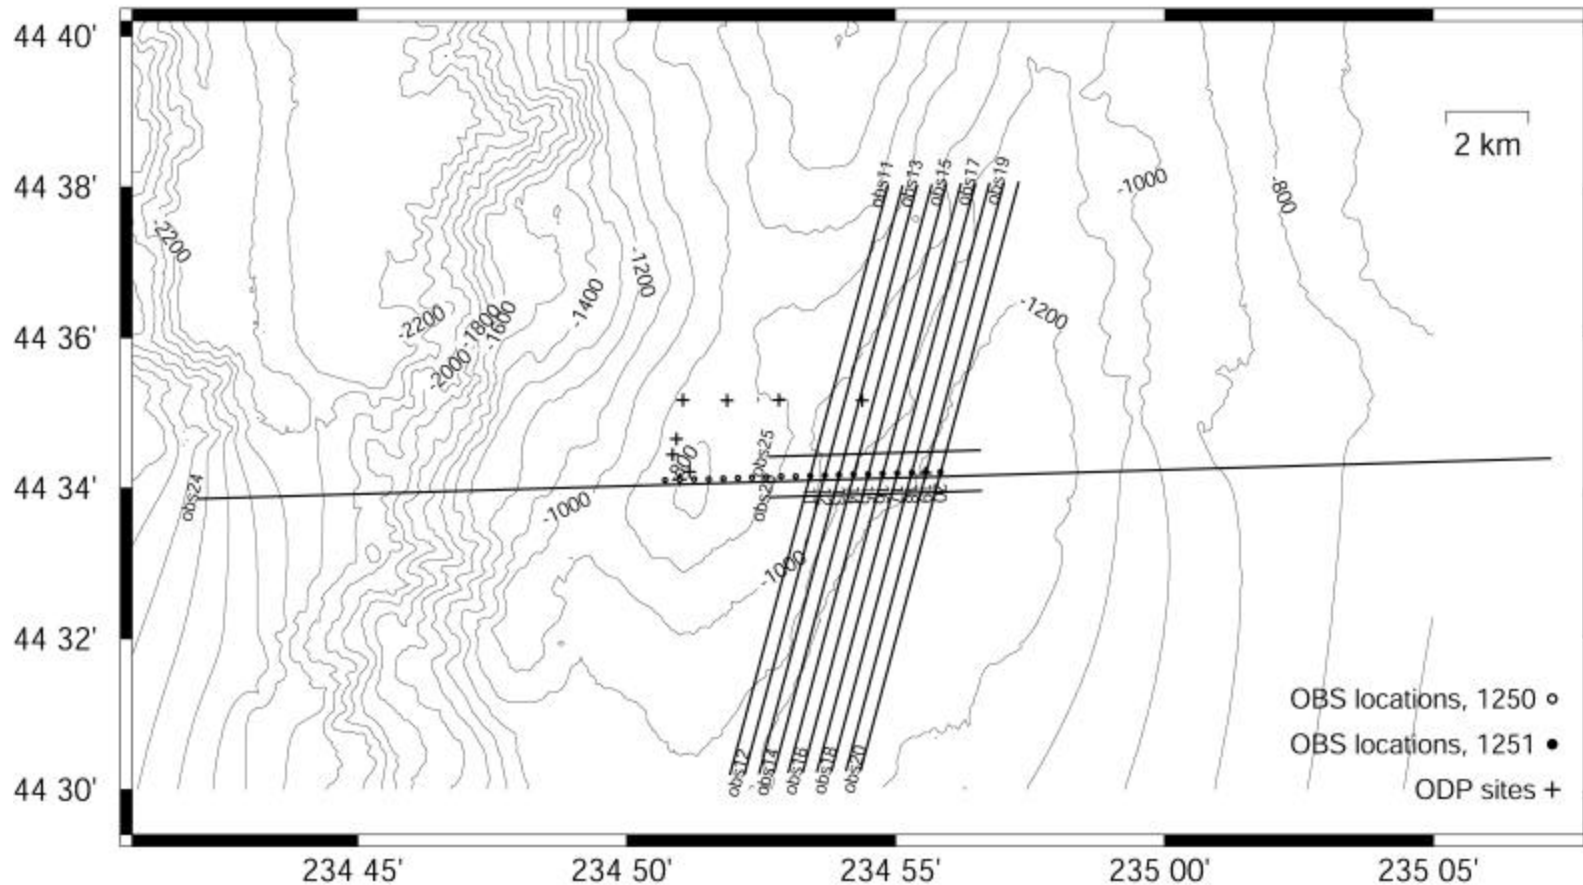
44 40'

44 38'

44 36'

44 34'

44 32'

44 30'

2 km

obs11
obs13
obs15
obs17
obs19

-1000
-800
-2200
-1200
-1400
-1600
-1800
-2200
-2000
-1200

obs25
obs24
-1000
obs2
-1000

obs12
obs14
obs16
obs18
obs20

OBS locations, 1250 ∘
OBS locations, 1251 •
ODP sites +

234 45'
234 50'
234 55'
235 00'
235 05'